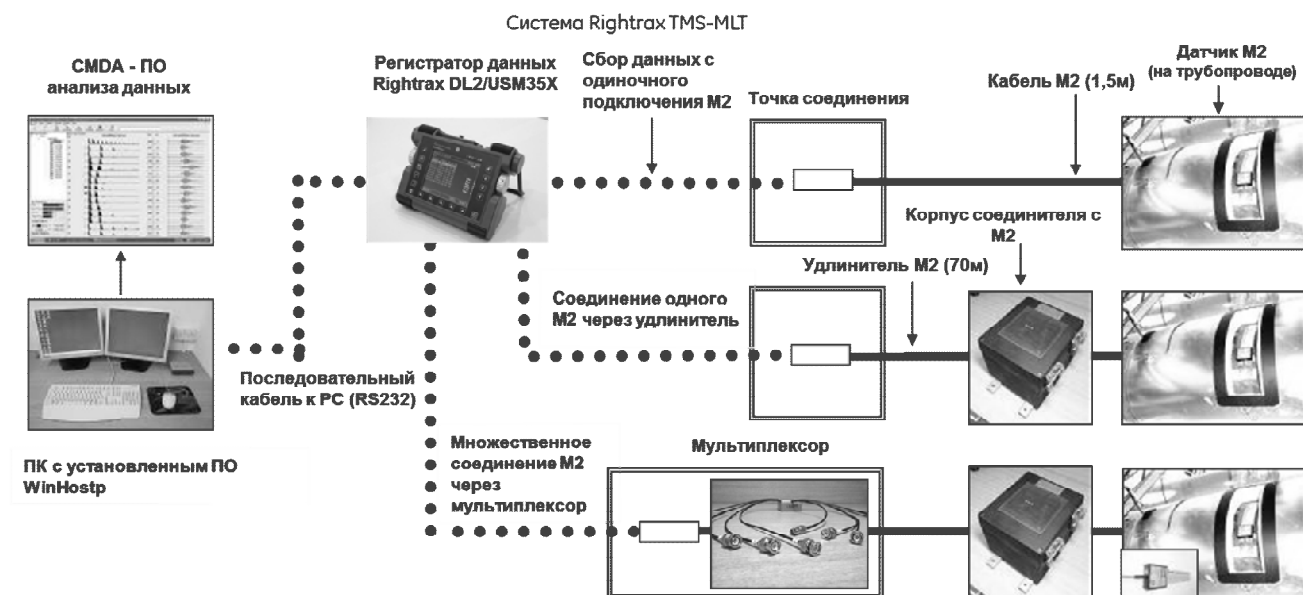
Система Rightrax TMS-MLT

CMDA - ПО анализа данных

Регистратор данных Rightrax DL2/USM35X

Сбор данных с одиночного подключения M2

Точка соединения

Кабель M2 (1,5м)

Датчик M2 (на трубопроводе)

Корпус соединителя с M2

Удлинитель M2 (70м)

Соединение одного M2 через удлинитель

Последовательный кабель к PC (RS232)

ПК с установленным ПО WinHostp

Множественное соединение M2 через мультиплексор

Мультиплексор